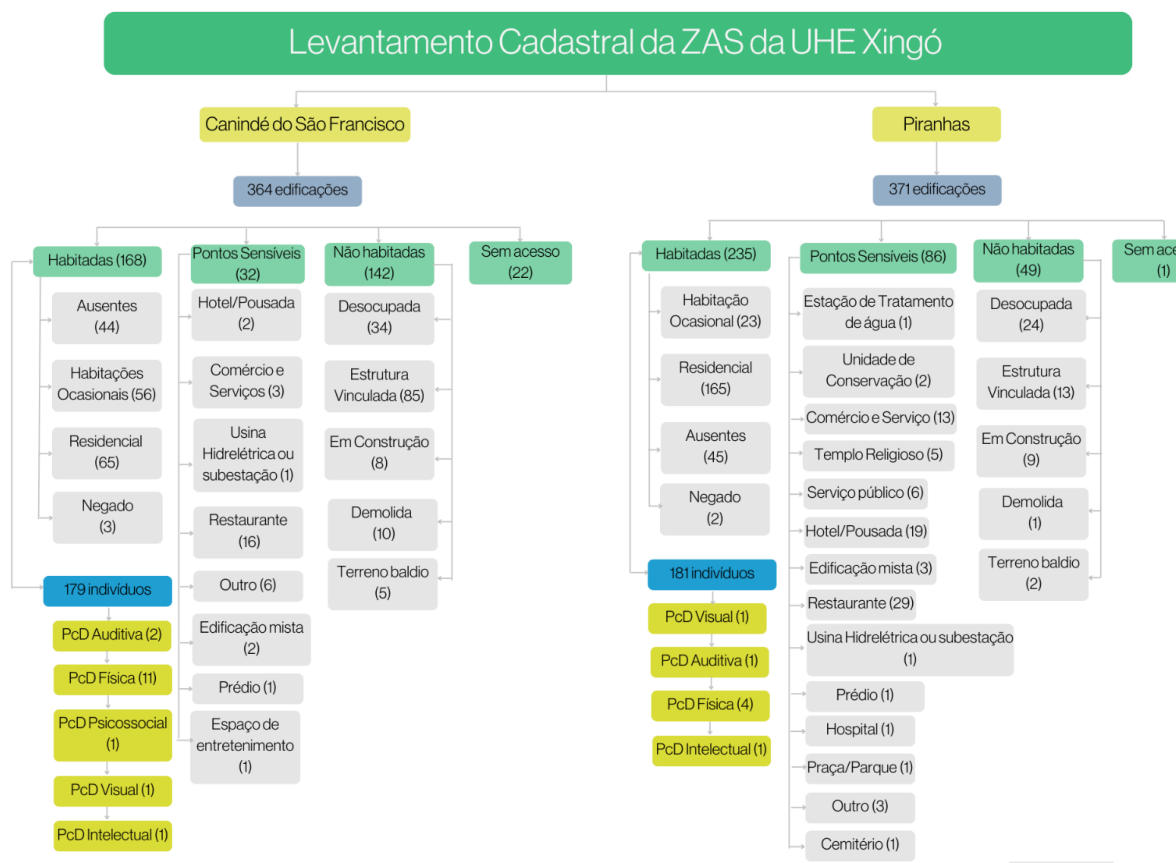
Levantamento Cadastral da ZAS da UHE Xingó

Canindé do São Francisco

364 edificações

Habitadas (168)

Ausentes (44)

Habitações Ocasionais (56)

Residencial (65)

Negado (3)

179 indivíduos

PcD Auditiva (2)

PcD Física (11)

PcD Psicossocial (1)

PcD Visual (1)

PcD Intelectual (1)

Pontos Sensíveis (32)

Hotel/Pousada (2)

Comércio e Serviços (3)

Usina Hidrelétrica ou subestação (1)

Restaurante (16)

Outro (6)

Edificação mista (2)

Prédio (1)

Espaço de entretenimento (1)

Não habitadas (142)

Desocupada (34)

Estrutura Vinculada (85)

Em Construção (8)

Demolida (10)

Terreno baldio (5)

Sem acesso (22)

Piranhas

371 edificações

Habitadas (235)

Habitação Ocasional (23)

Residencial (165)

Ausentes (45)

Negado (2)

181 indivíduos

PcD Visual (1)

PcD Auditiva (1)

PcD Física (4)

PcD Intelectual (1)

Pontos Sensíveis (86)

Estação de Tratamento de água (1)

Unidade de Conservação (2)

Comércio e Serviço (13)

Templo Religioso (5)

Serviço público (6)

Hotel/Pousada (19)

Edificação mista (3)

Restaurante (29)

Usina Hidrelétrica ou subestação (1)

Prédio (1)

Hospital (1)

Praça/Parque (1)

Outro (3)

Cemitério (1)

Não habitadas (49)

Desocupada (24)

Estrutura Vinculada (13)

Em Construção (9)

Demolida (1)

Terreno baldio (2)

Sem ace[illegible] (1)